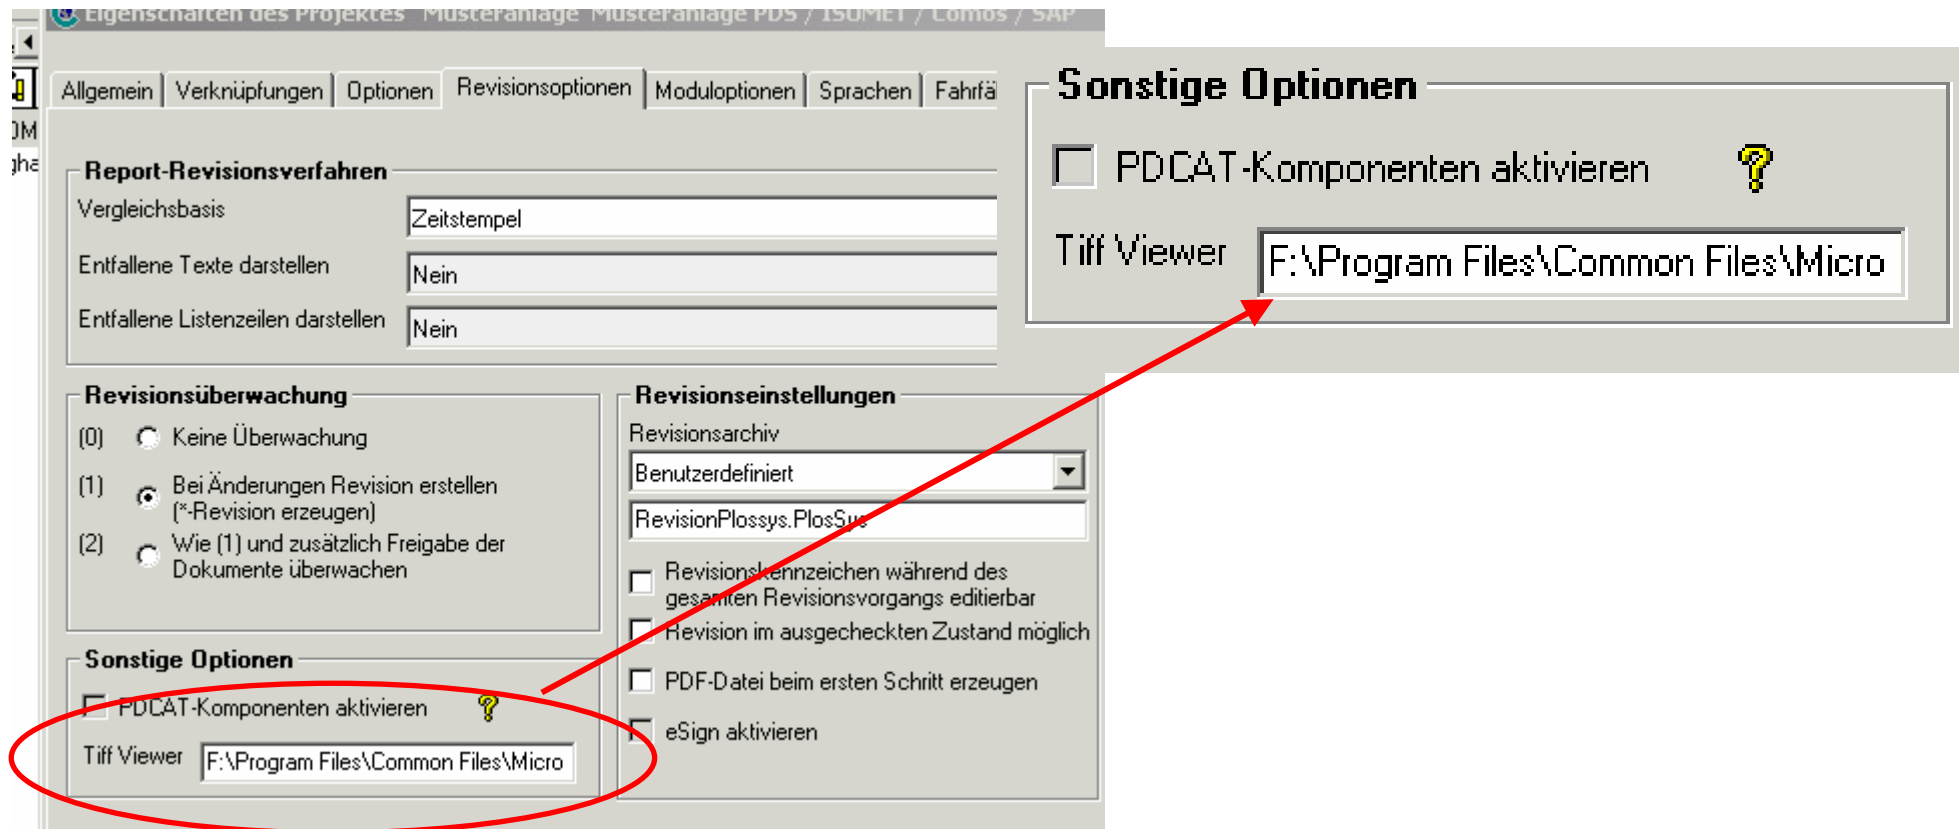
Eigenschaften des Projektes Musteranlage Musteranlage PDS / ISOMET / Comos / SAP

OM
gha

Allgemein | Verknüpfungen | Optionen | Revisionsoptionen | Moduloptionen | Sprachen | Fahrfä

Report-Revisionsverfahren

Vergleichsbasis | Zeitstempel

Entfallene Texte darstellen | Nein

Entfallene Listenzeilen darstellen | Nein

Revisionsüberwachung

(0) Keine Überwachung

(1) Bei Änderungen Revision erstellen (*-Revision erzeugen)

(2) Wie (1) und zusätzlich Freigabe der Dokumente überwachen

Revisionseinstellungen

Revisionsarchiv

Benutzerdefiniert

RevisionPlossys.PlosSys

Revisionskennzeichen während des gesamten Revisionsvorgangs editierbar

Revision im ausgecheckten Zustand möglich

PDF-Datei beim ersten Schritt erzeugen

eSign aktivieren

Sonstige Optionen

PDCAT-Komponenten aktivieren

Tiff Viewer | F:\Program Files\Common Files\Micro

Sonstige Optionen

PDCAT-Komponenten aktivieren

Tiff Viewer | F:\Program Files\Common Files\Micro